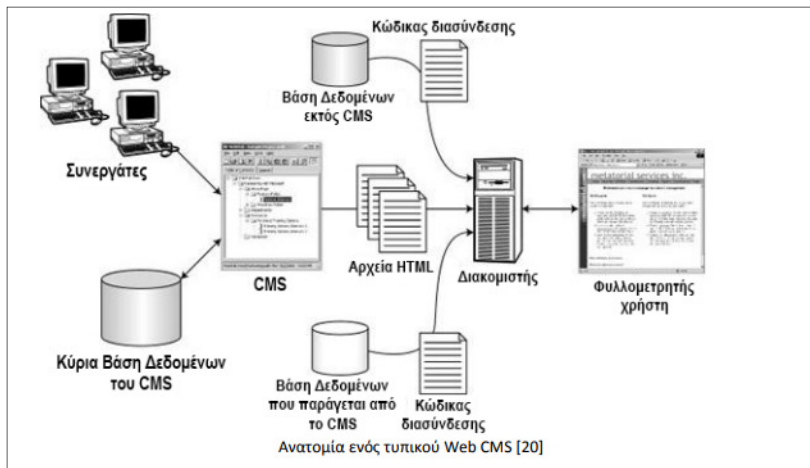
Κώδικας διασύνδεσης

Βάση Δεδομένων εκτός CMS

Συνεργάτες

CMS

Αρχεία HTML

Διακομιστής

Φυλλομετρητής χρήστη

metatarial services inc.

Κύρια Βάση Δεδομένων του CMS

Βάση Δεδομένων που παράγεται από το CMS

Κώδικας διασύνδεσης

Ανατομία ενός τυπικού Web CMS [20]